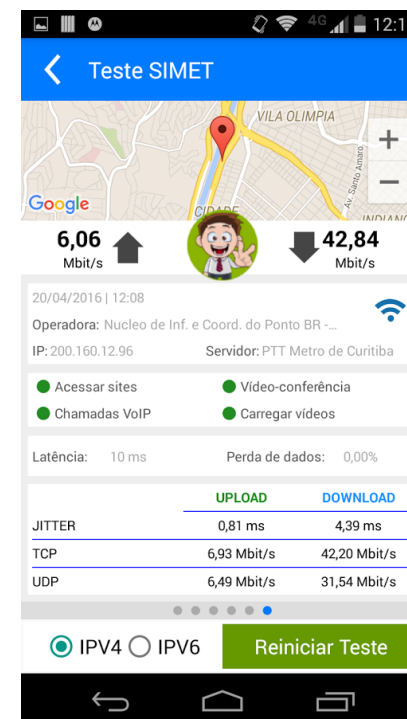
4G 12:1

Teste SIMET

VILA OLIMPIA

Av. Santo Amaro

CIDADE

INDIANO

Google

+

−

6,06
Mbit/s

42,84
Mbit/s

20/04/2016 | 12:08

Operadora: Nucleo de Inf. e Coord. do Ponto BR -...

IP: 200.160.12.96

Servidor: PTT Metro de Curitiba

Acessar sites

Vídeo-conferência

Chamadas VoIP

Carregar vídeos

Latência: 10 ms

Perda de dados: 0,00%

| | UPLOAD | DOWNLOAD |
|---|---|---|
| JITTER | 0,81 ms | 4,39 ms |
| TCP | 6,93 Mbit/s | 42,20 Mbit/s |
| UDP | 6,49 Mbit/s | 31,54 Mbit/s |

IPV4 IPV6

Reiniciar Teste